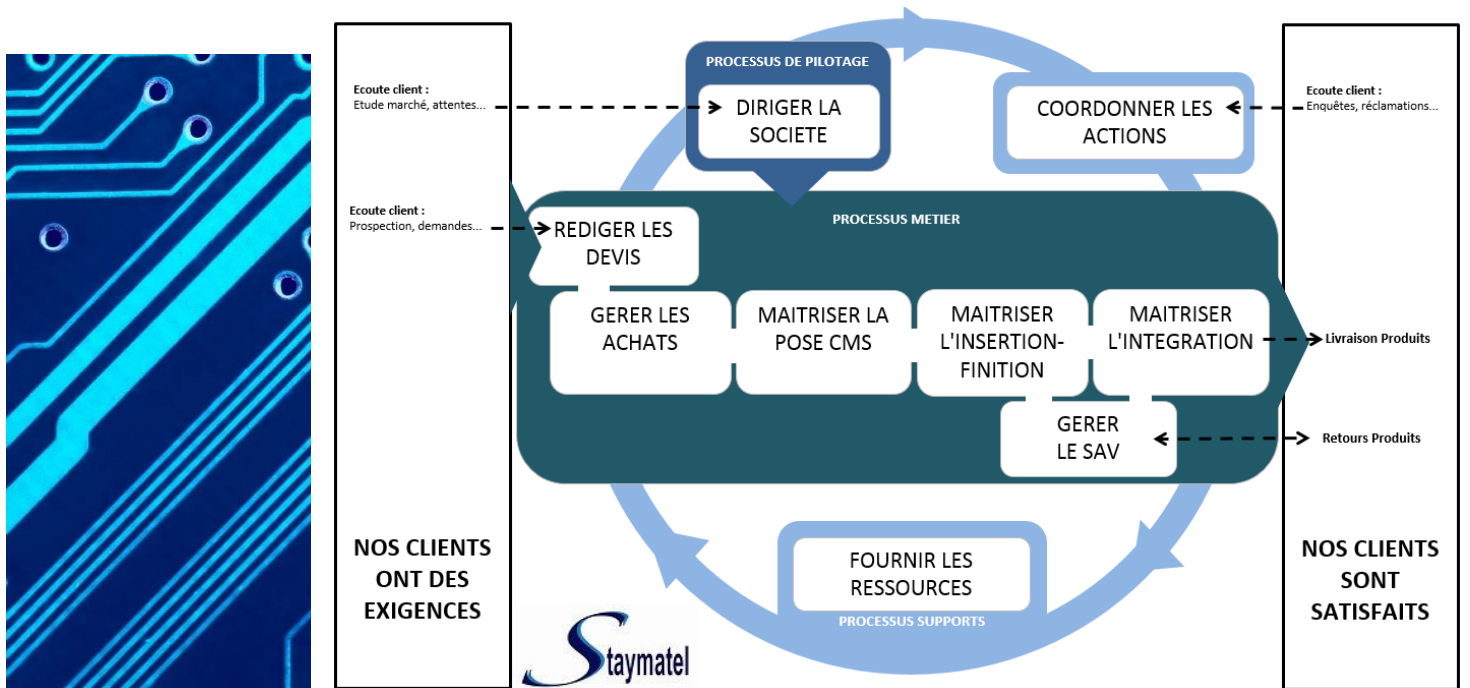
Ecoute client :
Etude marché, attentes...

Ecoute client :
Prospection, demandes...

NOS CLIENTS ONT DES EXIGENCES

PROCESSUS DE PILOTAGE

DIRIGER LA SOCIETE

COORDONNER LES ACTIONS

PROCESSUS METIER

REDIGER LES DEVIS

GERER LES ACHATS

MAITRISER LA POSE CMS

MAITRISER L'INSERTION-FINITION

MAITRISER L'INTEGRATION

GERER LE SAV

FOURNIR LES RESSOURCES

PROCESSUS SUPPORTS

Staymatel

Ecoute client :
Enquêtes, réclamations...

Livraison Produits

Retours Produits

NOS CLIENTS SONT SATISFAITS